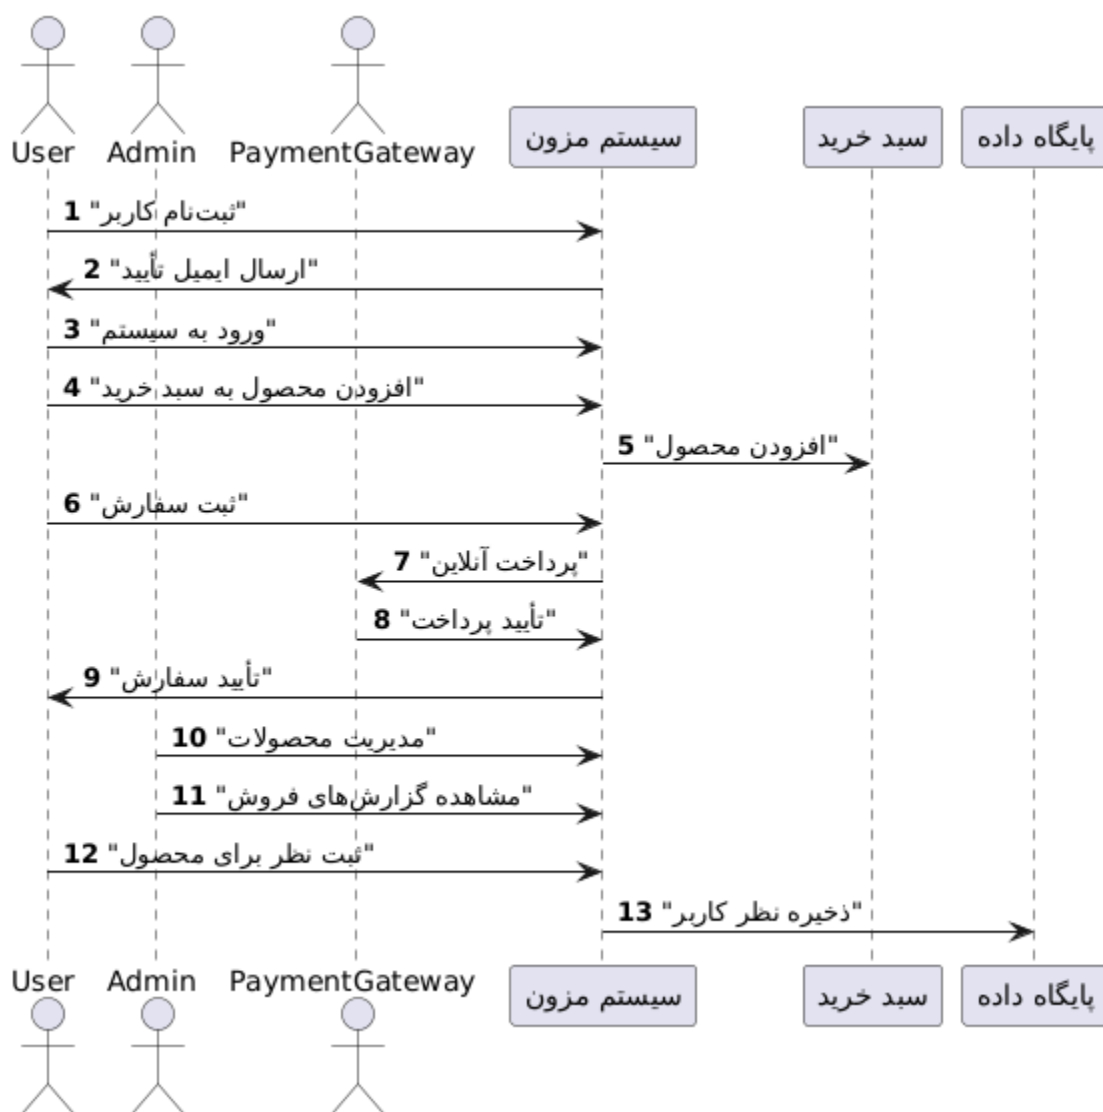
User Admin PaymentGateway سیستم مزون سبد خرید پایگاه داده

1 "ثبت‌نام کاربر"

2 "ارسال ایمیل تأیید"

3 "ورود به سیستم"

4 "افزودن محصول به سبد خرید"

5 "افزودن محصول"

6 "ثبت سفارش"

7 "پرداخت آنلاین"

8 "تأیید پرداخت"

9 "تأیید سفارش"

10 "مدیریت محصولات"

11 "مشاهده گزارش‌های فروش"

12 "ثبت نظر برای محصول"

13 "ذخیره نظر کاربر"

User Admin PaymentGateway سیستم مزون سبد خرید پایگاه داده